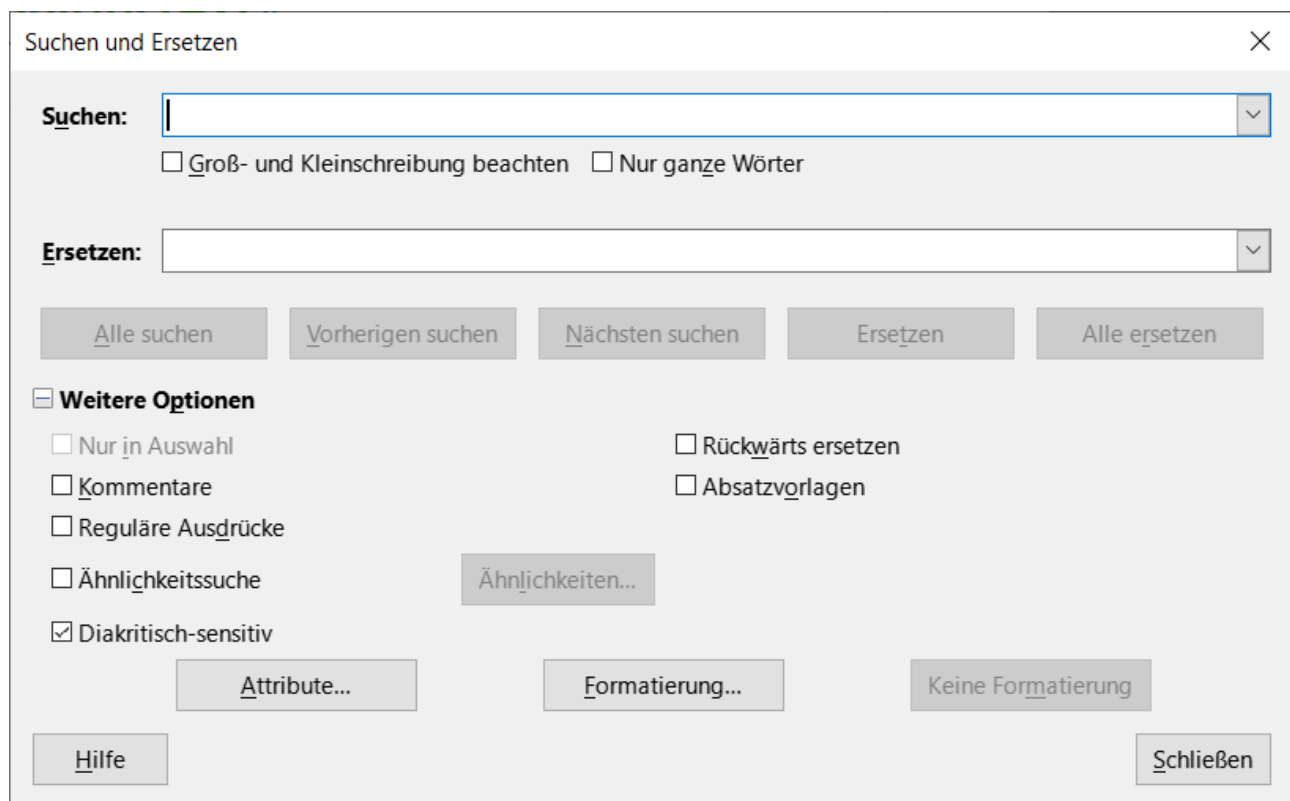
Suchen und Ersetzen

Suchen:

☐ Groß- und Kleinschreibung beachten ☐ Nur ganze Wörter

Ersetzen:

Alle suchen | Vorherigen suchen | Nächsten suchen | Ersetzen | Alle ersetzen

⊟ Weitere Optionen

☐ Nur in Auswahl
☐ Rückwärts ersetzen
☐ Kommentare
☐ Absatzvorlagen
☐ Reguläre Ausdrücke
☐ Ähnlichkeitssuche
Ähnlichkeiten...
☑ Diakritisch-sensitiv

Attribute... | Formatierung... | Keine Formatierung

Hilfe | Schließen